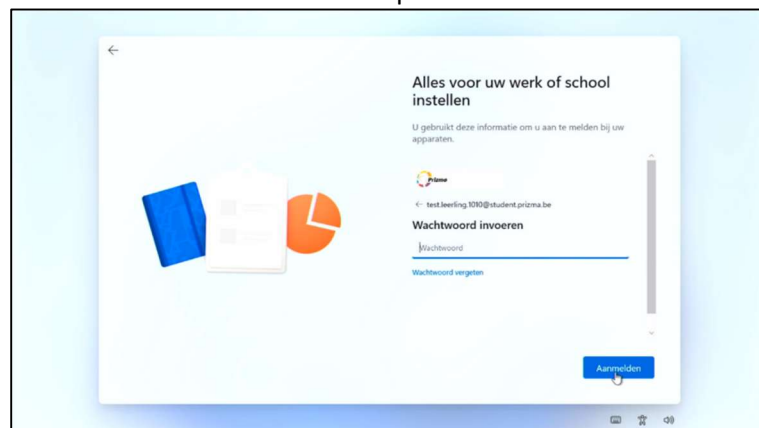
Alles voor uw werk of school instellen

U gebruikt deze informatie om u aan te melden bij uw apparaten.

Prizma

test.leerling.1010@student.prizma.be

Wachtwoord invoeren

Wachtwoord

Wachtwoord vergeten

Aanmelden